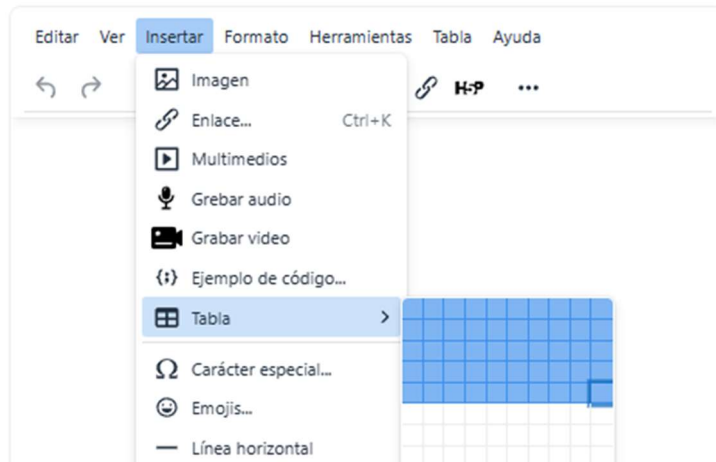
Editar Ver Insertar Formato Herramientas Tabla Ayuda

H5P •••

Imagen
Enlace... Ctrl+K
Multimedios
Grebar audio
Grabar video
Ejemplo de código...
Tabla >
Carácter especial...
Emojis...
Línea horizontal